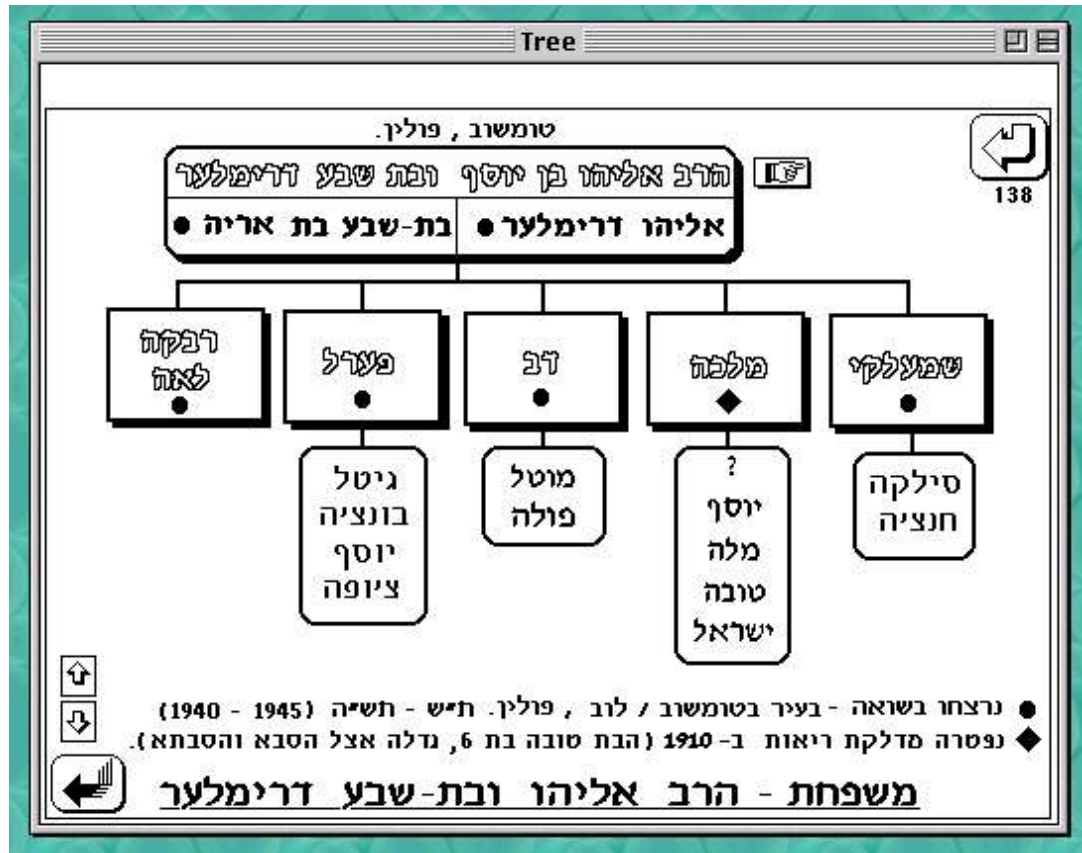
Tree

טומשוב , פולין.

138

הרב אליהו בן יוסף ובת שבע דרימלער

אליהו דרימלער ● | בת-שבע בת אריה ●

שמעלקי ●

מלכה ◆

דב ●

פערל ●

רבקה לאה ●

סילקה
חנציה

?
יוסף
מלה
טובה
ישראל

מוטל
פולה

גיטל
בונציה
יוסף
ציופה

● נרצחו בשואה - בעיר בטומשוב / לוב , פולין. ת״ש - תש״ה (1945 - 1940)
◆ נפטרה מדלקת ריאות ב- 1910 (הבת טובה בת 6, גדלה אצל הסבא והסבתא).

משפחת - הרב אליהו ובת-שבע דרימלער